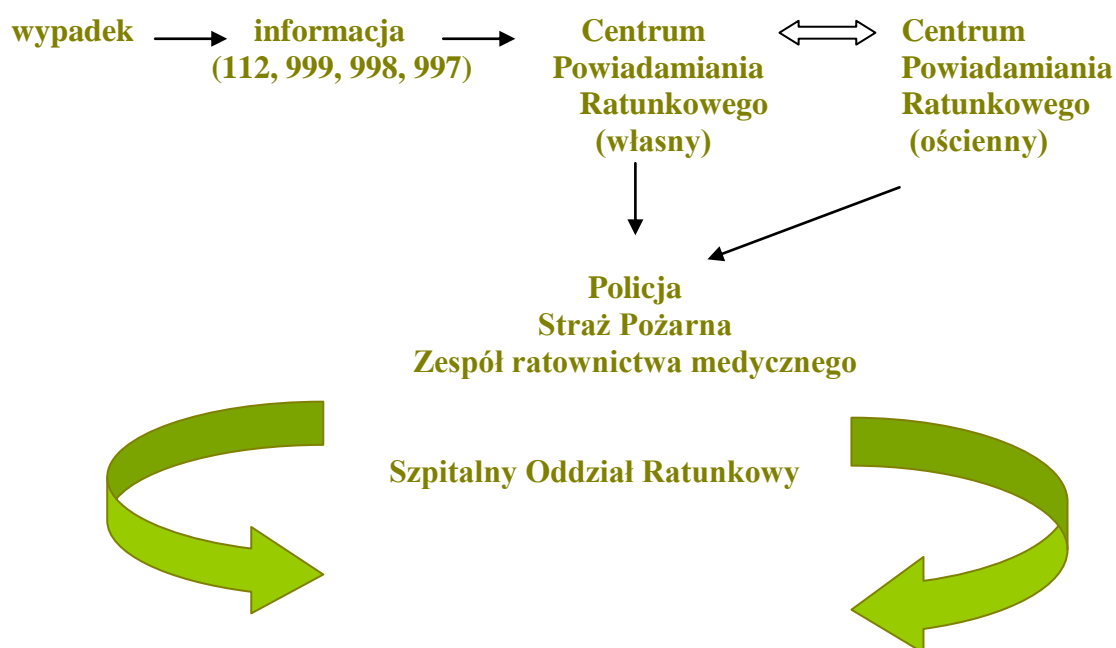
wypadek

informacja (112, 999, 998, 997)

Centrum Powiadamiania Ratunkowego (własny)

Centrum Powiadamiania Ratunkowego (ościenny)

Policja
Straż Pożarna
Zespół ratownictwa medycznego

Szpitalny Oddział Ratunkowy